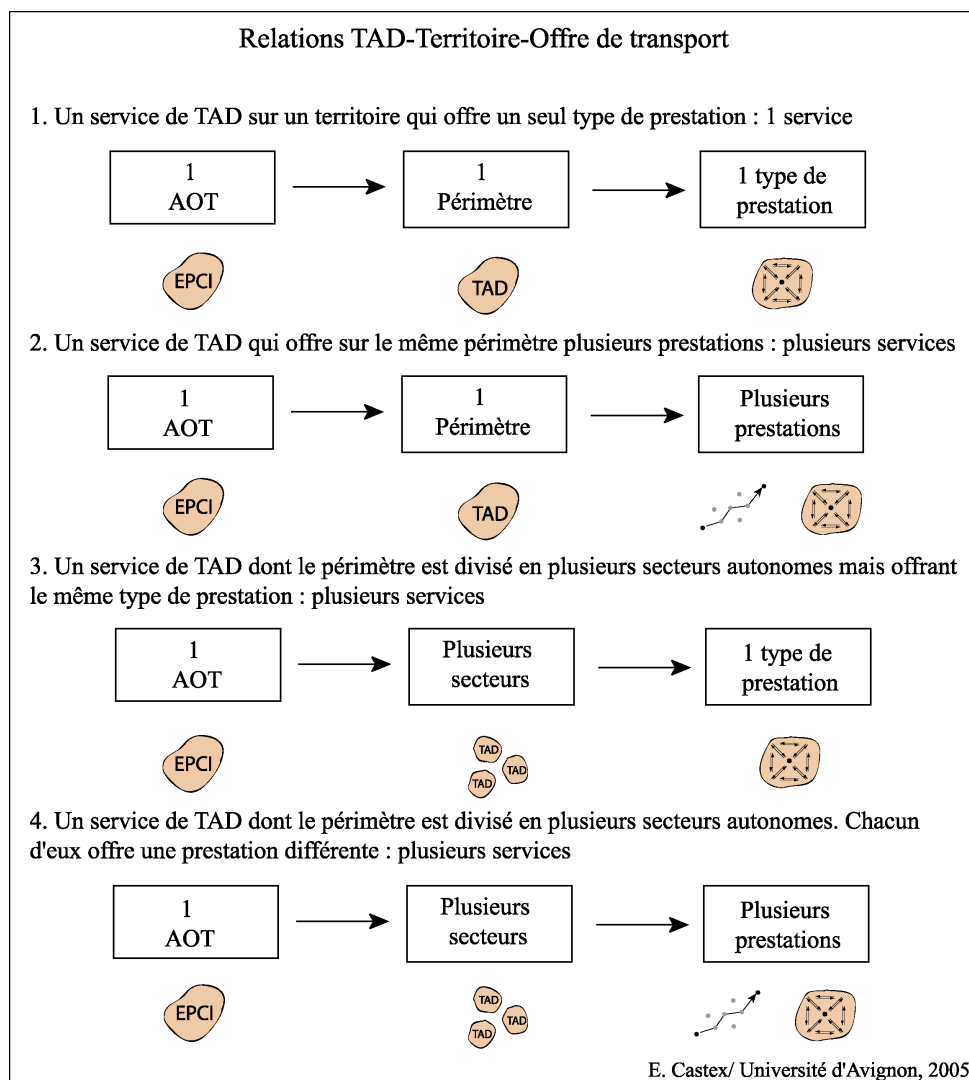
Relations TAD-Territoire-Offre de transport

1. Un service de TAD sur un territoire qui offre un seul type de prestation : 1 service

1
AOT

1
Périmètre

1 type de prestation

EPCI

TAD

2. Un service de TAD qui offre sur le même périmètre plusieurs prestations : plusieurs services

1
AOT

1
Périmètre

Plusieurs prestations

EPCI

TAD

3. Un service de TAD dont le périmètre est divisé en plusieurs secteurs autonomes mais offrant le même type de prestation : plusieurs services

1
AOT

Plusieurs secteurs

1 type de prestation

EPCI

TAD

TAD

TAD

4. Un service de TAD dont le périmètre est divisé en plusieurs secteurs autonomes. Chacun d'eux offre une prestation différente : plusieurs services

1
AOT

Plusieurs secteurs

Plusieurs prestations

EPCI

TAD

TAD

TAD

E. Castex/ Université d'Avignon, 2005